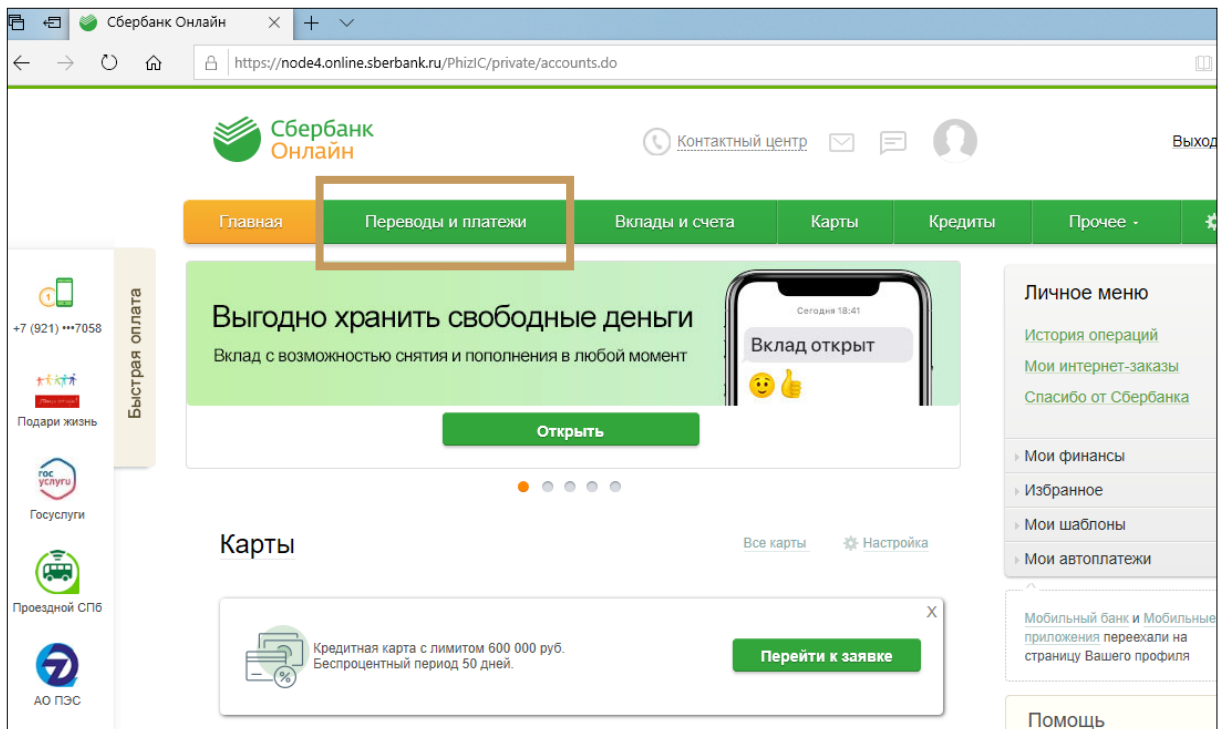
Сбербанк Онлайн

https://node4.online.sberbank.ru/PhizIC/private/accounts.do

Сбербанк Онлайн

Контактный центр

Выход

Главная | Переводы и платежи | Вклады и счета | Карты | Кредиты | Прочее

+7 (921) •••7058

Подари жизнь

Госуслуги

Проездной СПб

АО ПЭС

Быстрая оплата

Выгодно хранить свободные деньги

Вклад с возможностью снятия и пополнения в любой момент

Сегодня 18:41

Вклад открыт

Открыть

Карты

Все карты

Настройка

Кредитная карта с лимитом 600 000 руб.
Беспроцентный период 50 дней.

Перейти к заявке

X

Личное меню

История операций

Мои интернет-заказы

Спасибо от Сбербанка

Мои финансы

Избранное

Мои шаблоны

Мои автоплатежи

Мобильный банк и Мобильные приложения переехали на страницу Вашего профиля

Помощь